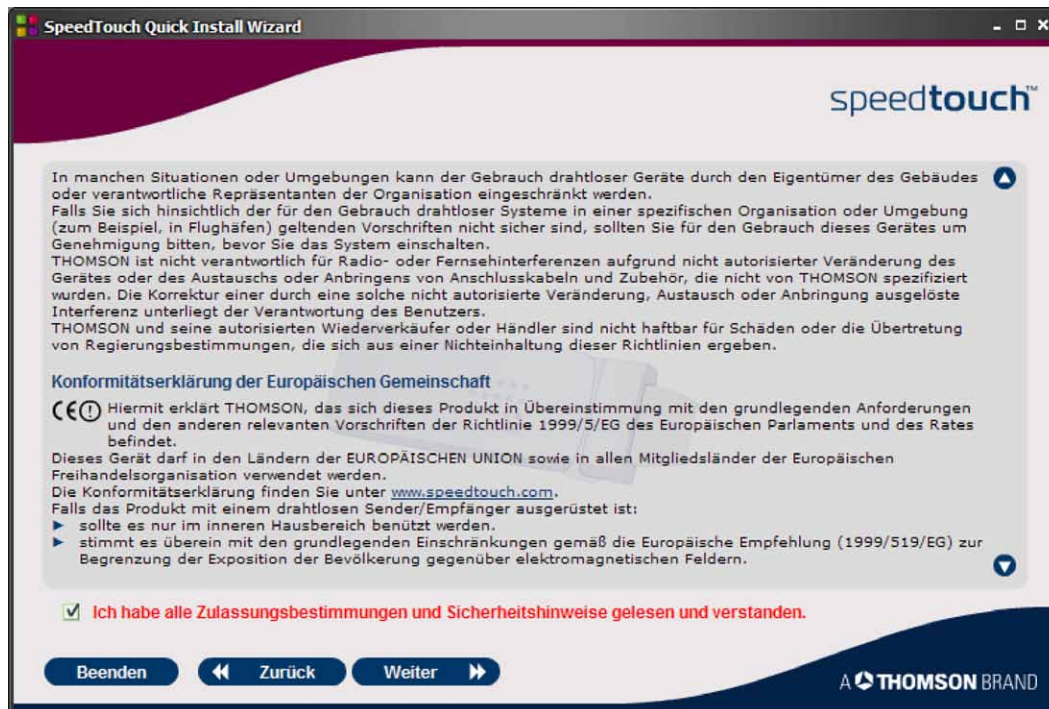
SpeedTouch Quick Install Wizard

speedtouch™

In manchen Situationen oder Umgebungen kann der Gebrauch drahtloser Geräte durch den Eigentümer des Gebäudes oder verantwortliche Repräsentanten der Organisation eingeschränkt werden.
Falls Sie sich hinsichtlich der für den Gebrauch drahtloser Systeme in einer spezifischen Organisation oder Umgebung (zum Beispiel, in Flughäfen) geltenden Vorschriften nicht sicher sind, sollten Sie für den Gebrauch dieses Gerätes um Genehmigung bitten, bevor Sie das System einschalten.
THOMSON ist nicht verantwortlich für Radio- oder Fernsehinterferenzen aufgrund nicht autorisierter Veränderung des Gerätes oder des Austauschs oder Anbringens von Anschlusskabeln und Zubehör, die nicht von THOMSON spezifiziert wurden. Die Korrektur einer durch eine solche nicht autorisierte Veränderung, Austausch oder Anbringung ausgelöste Interferenz unterliegt der Verantwortung des Benutzers.
THOMSON und seine autorisierten Wiederverkäufer oder Händler sind nicht haftbar für Schäden oder die Übertretung von Regierungsbestimmungen, die sich aus einer Nichteinhaltung dieser Richtlinien ergeben.

Konformitätserklärung der Europäischen Gemeinschaft

CE ⓘ Hiermit erklärt THOMSON, das sich dieses Produkt in Übereinstimmung mit den grundlegenden Anforderungen und den anderen relevanten Vorschriften der Richtlinie 1999/5/EG des Europäischen Parlaments und des Rates befindet.
Dieses Gerät darf in den Ländern der EUROPÄISCHEN UNION sowie in allen Mitgliedsländer der Europäischen Freihandelsorganisation verwendet werden.
Die Konformitätserklärung finden Sie unter www.speedtouch.com.
Falls das Produkt mit einem drahtlosen Sender/Empfänger ausgerüstet ist:
► sollte es nur im inneren Hausbereich benützt werden.
► stimmt es überein mit den grundlegenden Einschränkungen gemäß die Europäische Empfehlung (1999/519/EG) zur Begrenzung der Exposition der Bevölkerung gegenüber elektromagnetischen Feldern.

Ich habe alle Zulassungsbestimmungen und Sicherheitshinweise gelesen und verstanden.

Beenden
Zurück
Weiter

A THOMSON BRAND